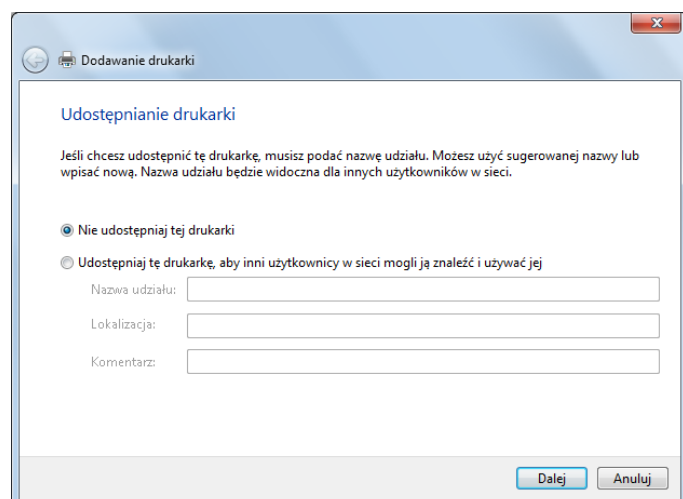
Dodawanie drukarki

Udostępnianie drukarki

Jeśli chcesz udostępnić tę drukarkę, musisz podać nazwę udziału. Możesz użyć sugerowanej nazwy lub wpisać nową. Nazwa udziału będzie widoczna dla innych użytkowników w sieci.

Nie udostępniaj tej drukarki

Udostępniaj tę drukarkę, aby inni użytkownicy w sieci mogli ją znaleźć i używać jej

Nazwa udziału:

Lokalizacja:

Komentarz:

Dalej

Anuluj